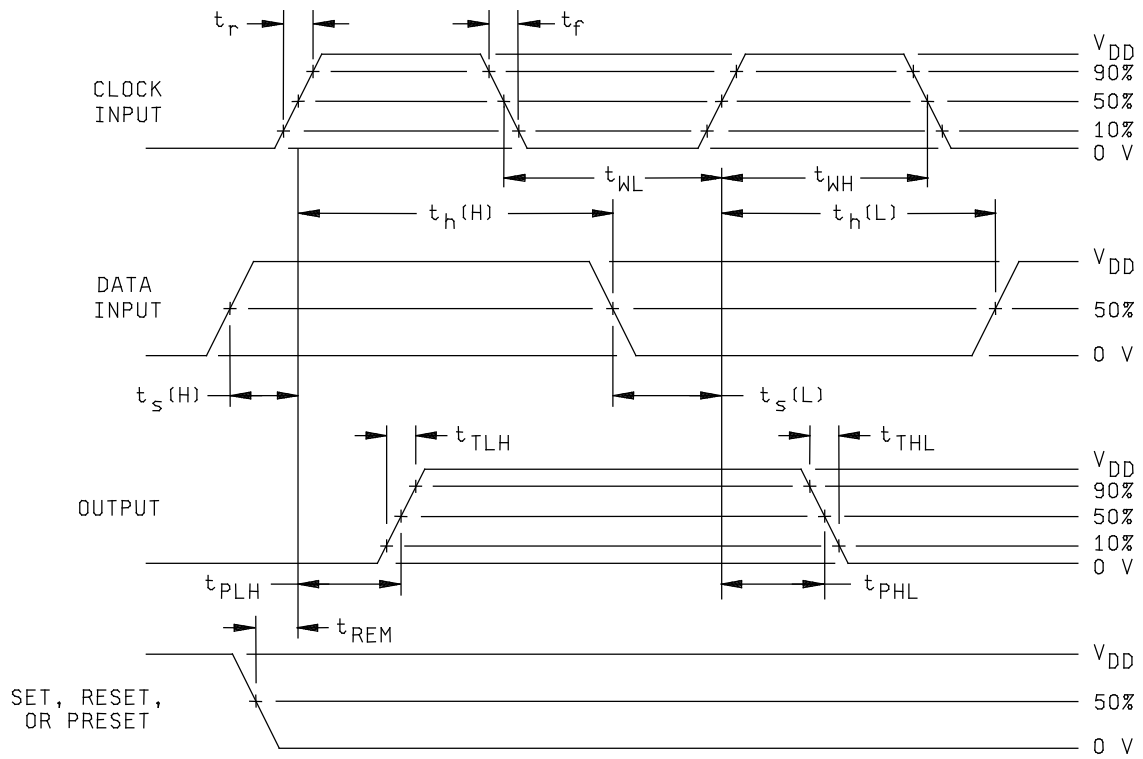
$t_r$

$t_f$

CLOCK INPUT

$V_{DD}$
90%
50%
10%
0 V

$t_{WL}$

$t_{WH}$

$t_h(H)$

$t_h(L)$

DATA INPUT

$V_{DD}$
50%
0 V

$t_s(H)$

$t_s(L)$

$t_{TLH}$

$t_{THL}$

OUTPUT

$V_{DD}$
90%
50%
10%
0 V

$t_{PLH}$

$t_{PHL}$

$t_{REM}$

SET, RESET, OR PRESET

$V_{DD}$
50%
0 V